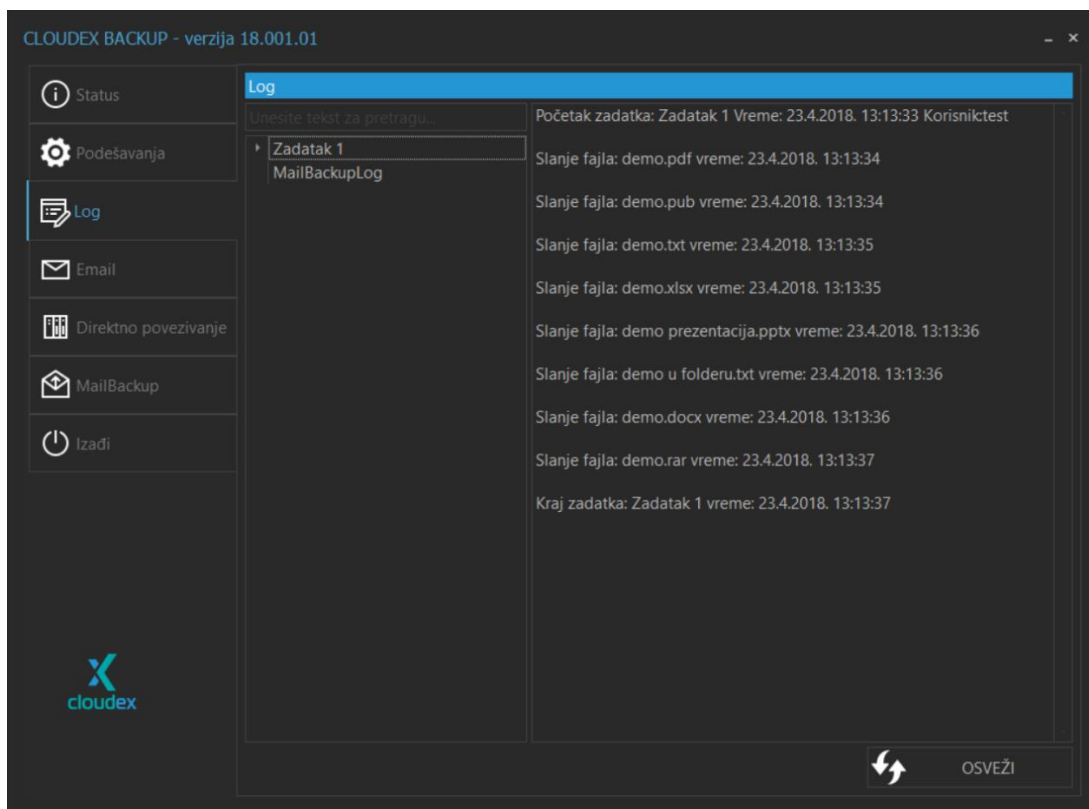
CLOUDEX BACKUP - verzija 18.001.01

– ×

Status

Podešavanja

Log

Email

Direktno povezivanje

MailBackup

Izađi

cloudex

Log

Unesite tekst za pretragu...

Zadatak 1

MailBackupLog

Početak zadatka: Zadatak 1 Vreme: 23.4.2018. 13:13:33 Korisnik:test

Slanje fajla: demo.pdf vreme: 23.4.2018. 13:13:34

Slanje fajla: demo.pub vreme: 23.4.2018. 13:13:34

Slanje fajla: demo.txt vreme: 23.4.2018. 13:13:35

Slanje fajla: demo.xlsx vreme: 23.4.2018. 13:13:35

Slanje fajla: demo prezentacija.pptx vreme: 23.4.2018. 13:13:36

Slanje fajla: demo u folderu.txt vreme: 23.4.2018. 13:13:36

Slanje fajla: demo.docx vreme: 23.4.2018. 13:13:36

Slanje fajla: demo.rar vreme: 23.4.2018. 13:13:37

Kraj zadatka: Zadatak 1 vreme: 23.4.2018. 13:13:37

OSVEŽI